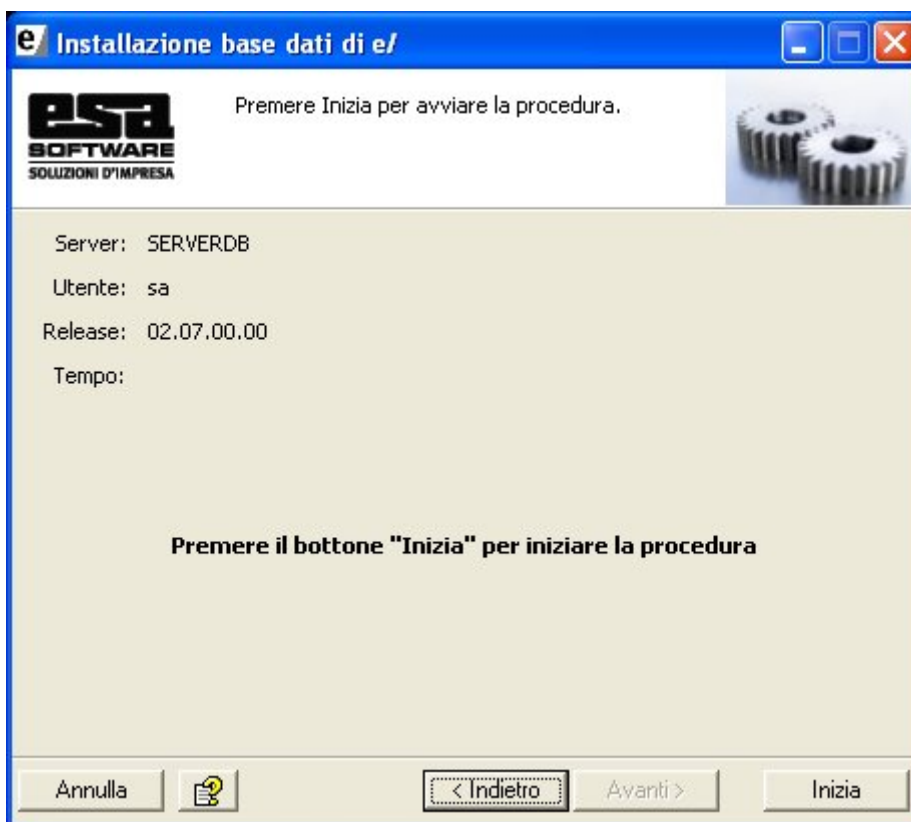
e/ Installazione base dati di e/

esa
SOFTWARE
SOLUZIONI D'IMPRESA

Premere Inizia per avviare la procedura.

Server: SERVERDB
Utente: sa
Release: 02.07.00.00
Tempo:

Premere il bottone "Inizia" per iniziare la procedura

Annulla
< Indietro
Avanti >
Inizia